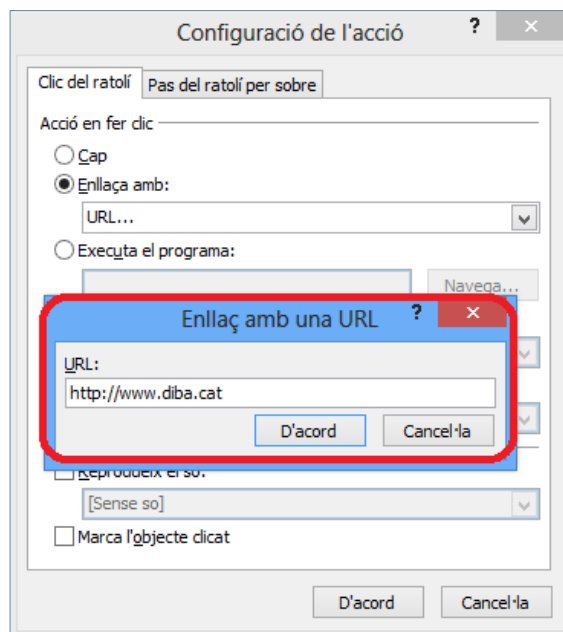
Configuració de l'acció
?
Clic del ratolí
Pas del ratolí per sobre
Acció en fer clic
Cap
Enllaça amb:
URL...
Executa el programa:
Navega...
Enllaç amb una URL
?
URL:
http://www.diba.cat
D'acord
Cancel·la
Reprodueix el so:
[Sense so]
Marca l'objecte clicat
D'acord
Cancel·la